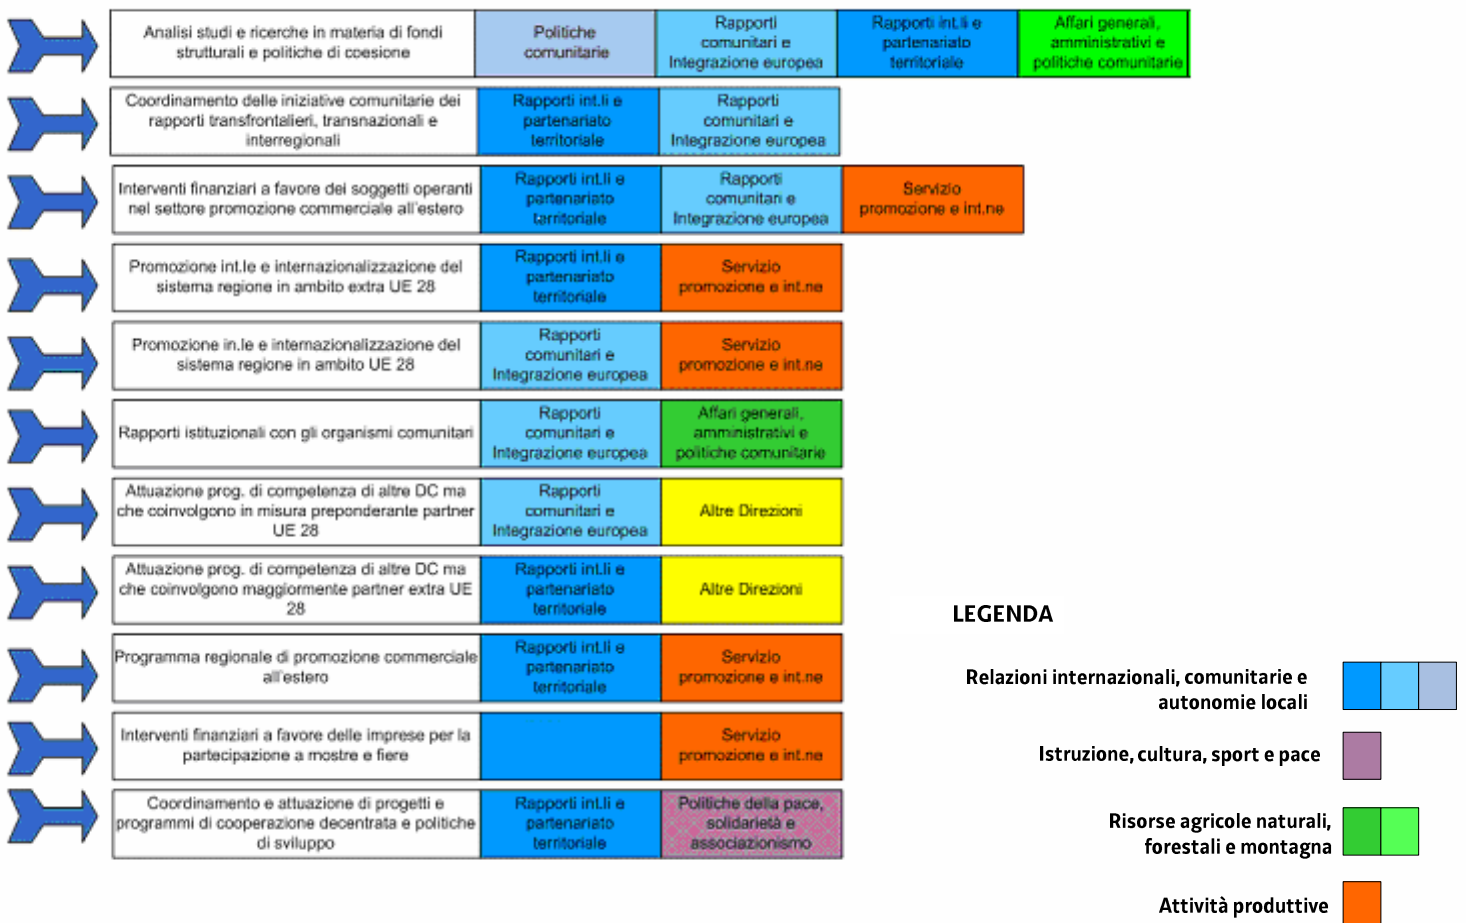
| Analisi studi e ricerche in materia di fondi strutturali e politiche di coesione | Politiche comunitarie | Rapporti comunitari e Integrazione europea | Rapporti int.li e partenariato territoriale | Affari generali, amministrativi e politiche comunitarie |
|---|---|---|---|---|
| Coordinamento delle iniziative comunitarie dei rapporti transfrontalieri, transnazionali e interregionali | Rapporti int.li e partenariato territoriale | Rapporti comunitari e Integrazione europea | | |
| Interventi finanziari a favore dei soggetti operanti nel settore promozione commerciale all'estero | Rapporti int.li e partenariato territoriale | Rapporti comunitari e Integrazione europea | Servizio promozione e int.ne | |
| Promozione int.le e internazionalizzazione del sistema regione in ambito extra UE 28 | Rapporti int.li e partenariato territoriale | Servizio promozione e int.ne | | |
| Promozione in.le e internazionalizzazione del sistema regione in ambito UE 28 | Rapporti comunitari e Integrazione europea | Servizio promozione e int.ne | | |
| Rapporti istituzionali con gli organismi comunitari | Rapporti comunitari e Integrazione europea | Affari generali, amministrativi e politiche comunitarie | | |
| Attuazione prog. di competenza di altre DC ma che coinvolgono in misura preponderante partner UE 28 | Rapporti comunitari e Integrazione europea | Altre Direzioni | | |
| Attuazione prog. di competenza di altre DC ma che coinvolgono maggiormente partner extra UE 28 | Rapporti int.li e partenariato territoriale | Altre Direzioni | | |
| Programma regionale di promozione commerciale all'estero | Rapporti int.li e partenariato territoriale | Servizio promozione e int.ne | | |
| Interventi finanziari a favore delle imprese per la partecipazione a mostre e fiere | | Servizio promozione e int.ne | | |
| Coordinamento e attuazione di progetti e programmi di cooperazione decentrata e politiche di sviluppo | Rapporti int.li e partenariato territoriale | Politiche della pace, solidarietà e associazionismo | | |

LEGENDA

Relazioni internazionali, comunitarie e autonomie locali

Istruzione, cultura, sport e pace

Risorse agricole naturali, forestali e montagna

Attività produttive